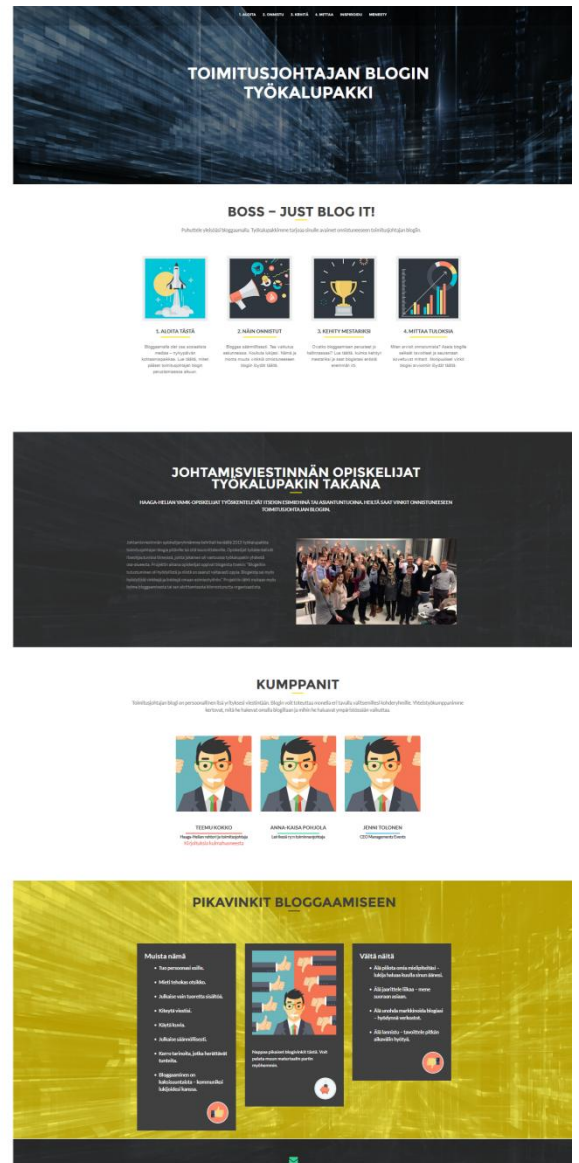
1. ALOITA 2. ONNISTU 3. KEHITÄ 4. MITTAA INSPIROIDU MENESTY

TOIMITUSJOHTAJAN BLOGIN TYÖKALUPAKKI

BOSS – JUST BLOG IT!

Puhuttele yleisöäsi bloggaamalla. Työkalupakkimme tarjoaa sinulle avaimet onnistuneeseen toimitusjohtajan blogiin.

1. ALOITA TÄSTÄ

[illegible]

2. NÄIN ONNISTUT

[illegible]

3. KEHITY MESTARIKSI

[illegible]

4. MITTAA TULOKSIA

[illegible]

JOHTAMISVIESTINNÄN OPISKELIJAT TYÖKALUPAKIN TAKANA

HAAGA-HELIAN YAMK-OPISKELIJAT TYÖSKENTELEVÄT ITSEKIN ESIMIEHINÄ TAI ASIANTUNTIJOINA. HEILTÄ SAAT VINKIT ONNISTUNEESEEN TOIMITUSJOHTAJAN BLOGIIN.

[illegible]

KUMPPANIT

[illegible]

TEEMU KOKKO
Haaga-Helian rehtori ja toimitusjohtaja
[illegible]

ANNA-KAISA POHJOLA
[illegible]

JENNI TOLONEN
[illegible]

PIKAVINKIT BLOGGAAMISEEN

Muista nämä
• Ton persoonasi esille.
• Mieti tekstisi otsikko.
• Julkaise vain tuoreita sisältöjä.
• Kiteytä viestisi.
• Käytä kuvia.
• Julkaise säännöllisesti.
• Kerro tarinoita, joita herättävät tunteita.
• Bloggaaminen on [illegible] – kommunikoi lukijoittesi kanssa.

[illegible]

Vältä näitä
• Älä pilkota omia mielipiteitäsi – lukija haluaa kuulla sinun äänesi.
• Älä jaarittele liikaa – mene suoraan asiaan.
• Älä unohda markkinoida blogiasi – hyödynnä verkostot.
• Älä lannistu – tavoittele pitkän aikavälin hyötyä.